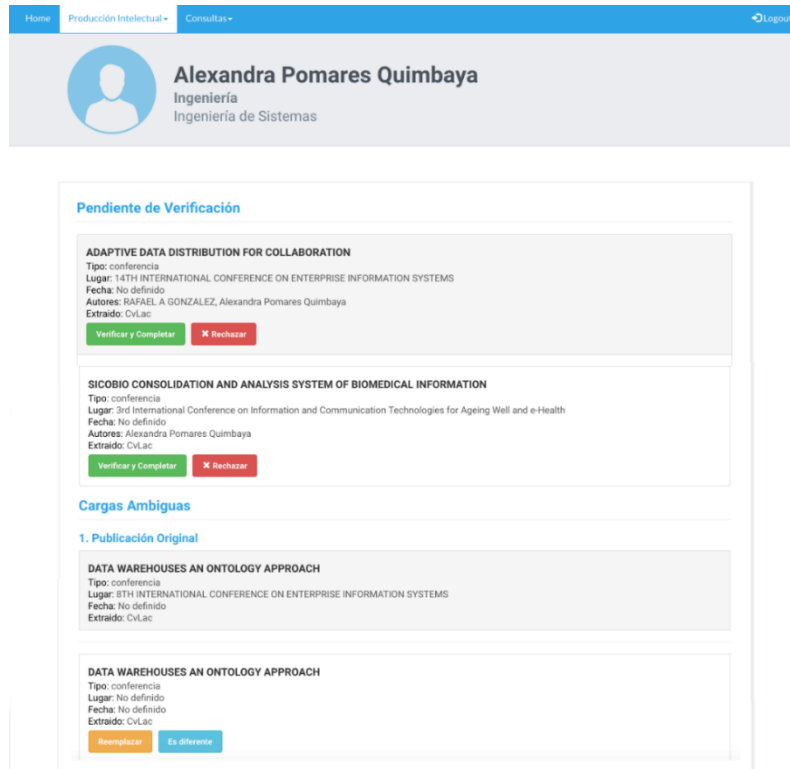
Home Producción Intelectual ▾ Consultas ▾ Logout

Alexandra Pomares Quimbaya
Ingeniería
Ingeniería de Sistemas

Pendiente de Verificación

ADAPTIVE DATA DISTRIBUTION FOR COLLABORATION
Tipo: conferencia
Lugar: 14TH INTERNATIONAL CONFERENCE ON ENTERPRISE INFORMATION SYSTEMS
Fecha: No definido
Autores: RAFAEL A GONZALEZ, Alexandra Pomares Quimbaya
Extraido: CvLac
Verificar y Completar ✖ Rechazar

SICOBIO CONSOLIDATION AND ANALYSIS SYSTEM OF BIOMEDICAL INFORMATION
Tipo: conferencia
Lugar: 3rd International Conference on Information and Communication Technologies for Ageing Well and e-Health
Fecha: No definido
Autores: Alexandra Pomares Quimbaya
Extraido: CvLac
Verificar y Completar ✖ Rechazar

Cargas Ambiguas

1. Publicación Original

DATA WAREHOUSES AN ONTOLOGY APPROACH
Tipo: conferencia
Lugar: 8TH INTERNATIONAL CONFERENCE ON ENTERPRISE INFORMATION SYSTEMS
Fecha: No definido
Extraido: CvLac

DATA WAREHOUSES AN ONTOLOGY APPROACH
Tipo: conferencia
Lugar: No definido
Fecha: No definido
Extraido: CvLac
Reemplazar Es diferente